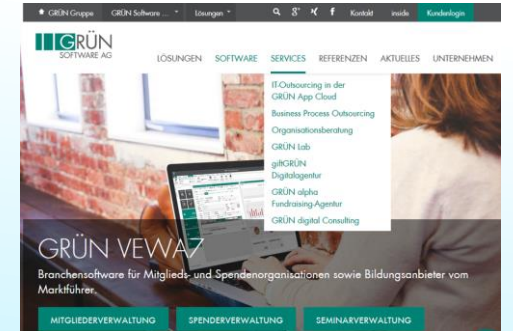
GRÜN Gruppe GRÜN Software ... Lösungen Kontakt inside Kundenlogin

GRÜN SOFTWARE AG

LÖSUNGEN SOFTWARE SERVICES REFERENZEN AKTUELLES UNTERNEHMEN

IT-Outsourcing in der GRÜN App Cloud
Business Process Outsourcing
Organisationsberatung
GRÜN Lab
giftGRÜN Digitalagentur
GRÜN alpha Fundraising-Agentur
GRÜN digital Consulting

GRÜN VEWA7

Branchensoftware für Mitglieds- und Spendenorganisationen sowie Bildungsanbieter vom Marktführer.

MITGLIEDERVERWALTUNG SPENDERVERWALTUNG SEMINARVERWALTUNG